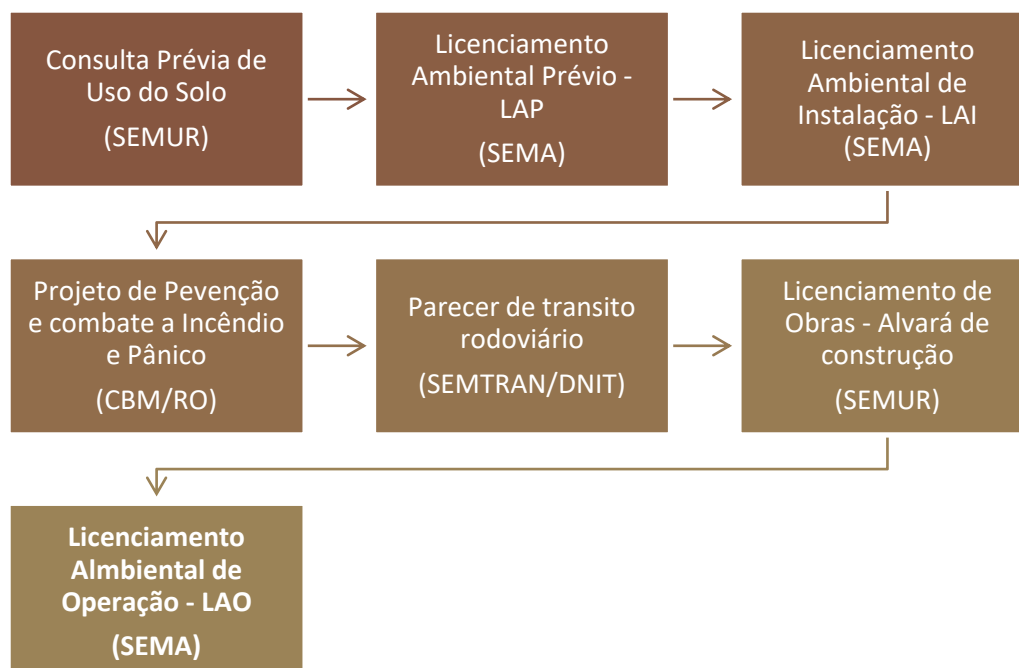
Consulta Prévia de Uso do Solo
(SEMUR)

Licenciamento Ambiental Prévio - LAP
(SEMA)

Licenciamento Ambiental de Instalação - LAI
(SEMA)

Projeto de Pevenção e combate a Incêndio e Pânico
(CBM/RO)

Parecer de transito rodoviário
(SEMTRAN/DNIT)

Licenciamento de Obras - Alvará de construção
(SEMUR)

**Licenciamento Almbiental de Operação - LAO**
**(SEMA)**